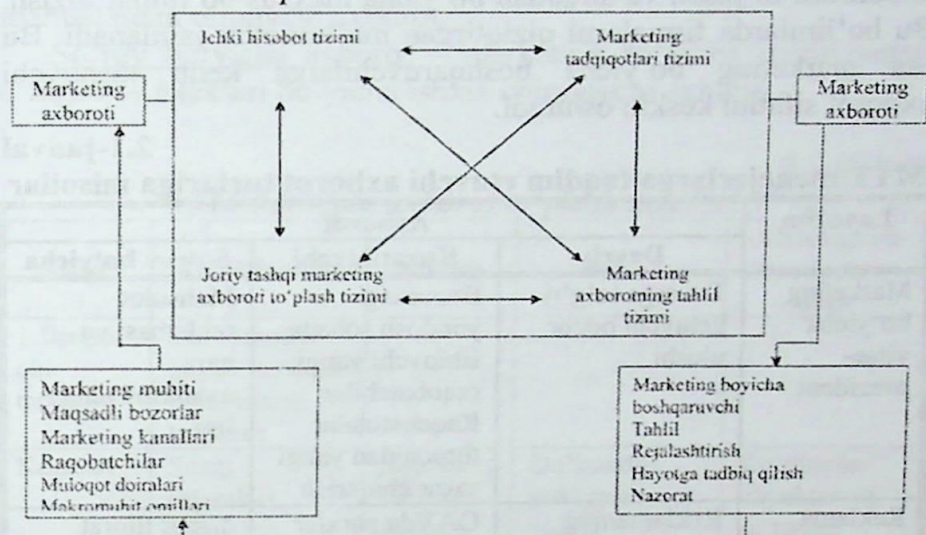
Ichki hisobot tizimi

Marketing tadqiqotlari tizimi

Joriy tashqi marketing axboroti to'plash tizimi

Marketing axborotning tahlil tizimi

Marketing axboroti

Marketing axboroti

Marketing muhiti
Maqsadli bozorlar
Marketing kanallari
Raqobatchilar
Muloqot doiralari
Makromuhit omillari

Marketing boyicha boshqaruvchi
Tahlil
Rejalashtirish
Hayotga tadbiq qilish
Nazorat